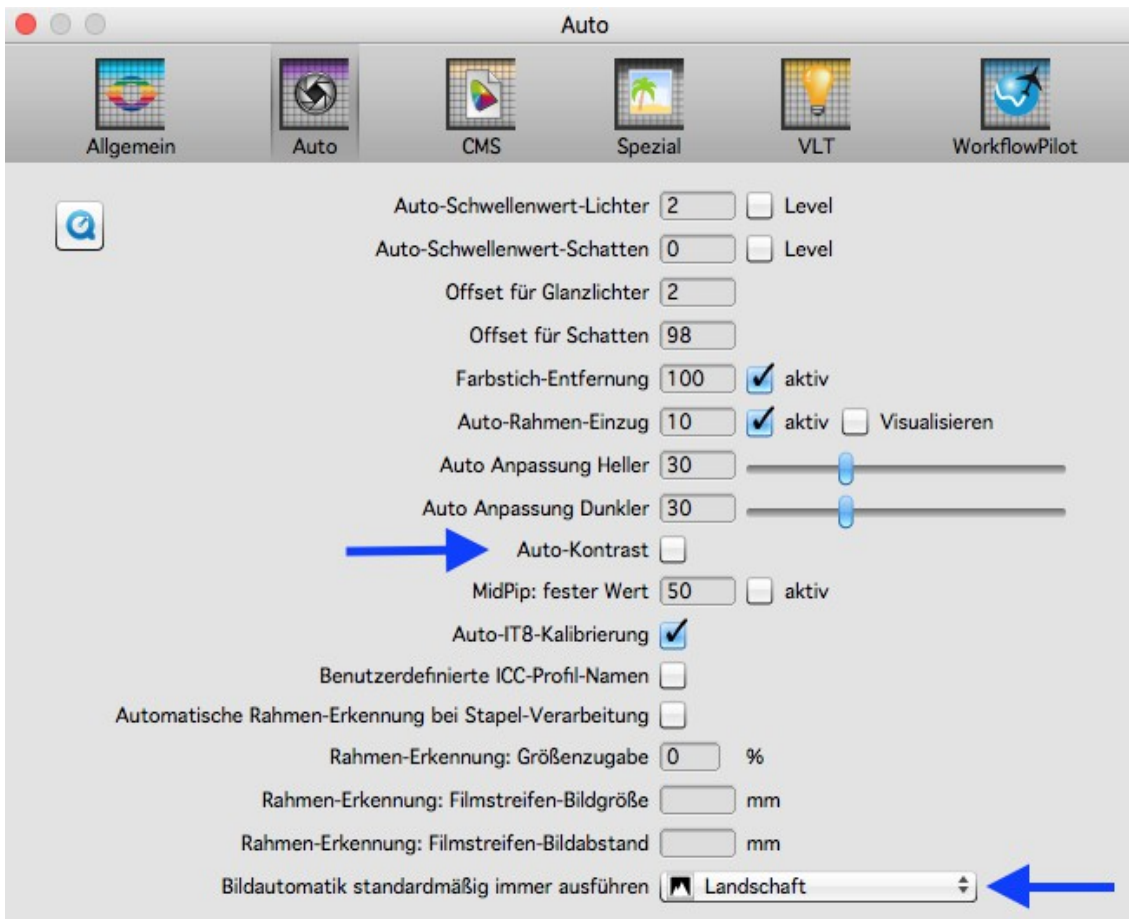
Auto

Allgemein Auto CMS Spezial VLT WorkflowPilot

Auto-Schwellenwert-Lichter 2 Level

Auto-Schwellenwert-Schatten 0 Level

Offset für Glanzlichter 2

Offset für Schatten 98

Farbstich-Entfernung 100 aktiv

Auto-Rahmen-Einzug 10 aktiv Visualisieren

Auto Anpassung Heller 30

Auto Anpassung Dunkler 30

Auto-Kontrast

MidPip: fester Wert 50 aktiv

Auto-IT8-Kalibrierung

Benutzerdefinierte ICC-Profil-Namen

Automatische Rahmen-Erkennung bei Stapel-Verarbeitung

Rahmen-Erkennung: Größenzugabe 0 %

Rahmen-Erkennung: Filmstreifen-Bildgröße mm

Rahmen-Erkennung: Filmstreifen-Bildabstand mm

Bildautomatik standardmäßig immer ausführen Landschaft